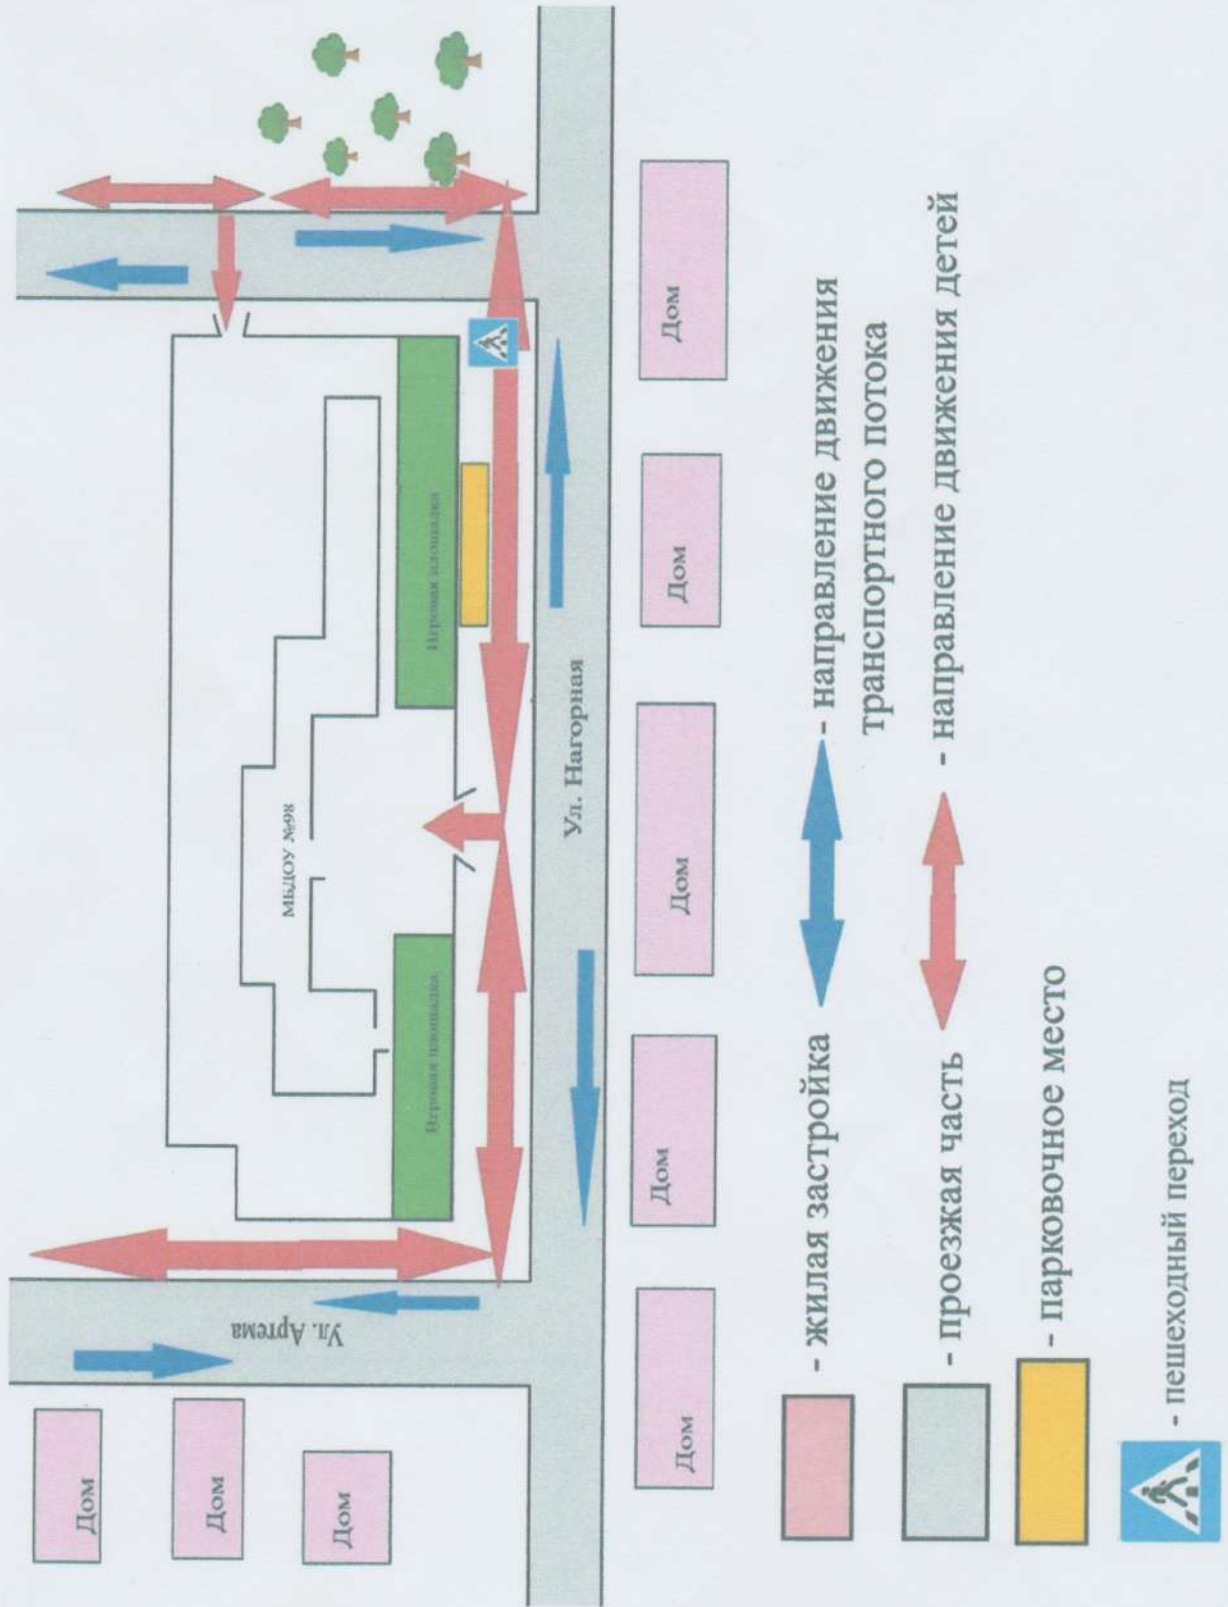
Дом

Дом

Дом

Ул. Артема

Игровая площадка

МБДОУ №98

Игровая площадка

Ул. Нагорная

Дом

Дом

Дом

Дом

Дом

Дом

- жилая застройка

- проезжая часть

- парковочное место

- пешеходный переход

- направление движения транспортного потока

- направление движения детей